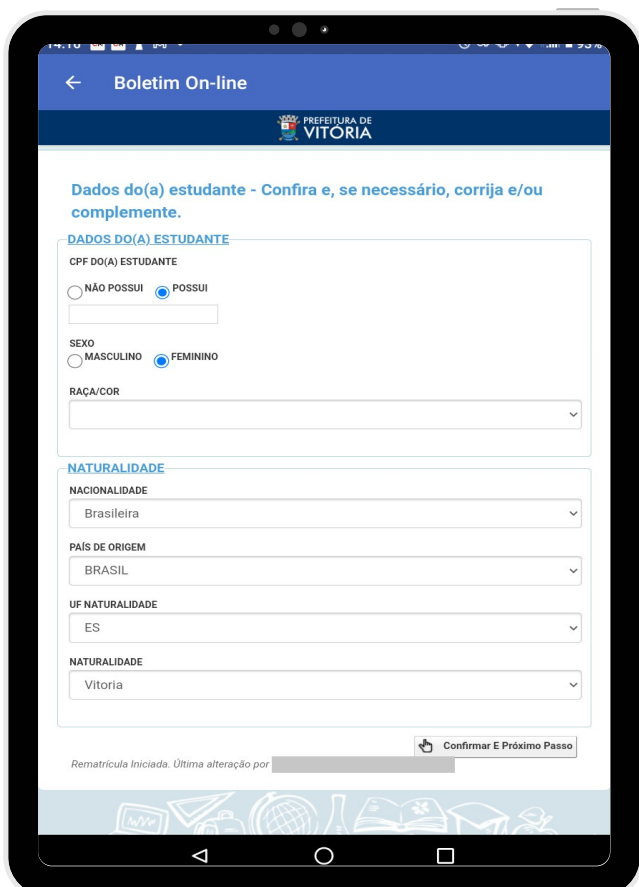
Boletim On-line

PREFEITURA DE VITÓRIA

Dados do(a) estudante - Confira e, se necessário, corrija e/ou complemente.

DADOS DO(A) ESTUDANTE

CPF DO(A) ESTUDANTE

NÃO POSSUI POSSUI

SEXO

MASCULINO FEMININO

RAÇA/COR

NATURALIDADE

NACIONALIDADE

Brasileira

PAÍS DE ORIGEM

BRASIL

UF NATURALIDADE

ES

NATURALIDADE

Vitoria

Confirmar E Próximo Passo

Rematrícula Iniciada. Última alteração por